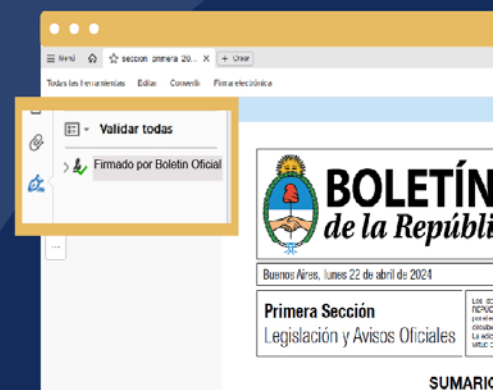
Menú sección primera 20... × + Crear

Todas las herramientas Editar Convertir Firma electrónica

Validar todas

Firmado por Boletin Oficial

BOLETÍN
de la Repúbli

Buenos Aires, lunes 22 de abril de 2024

Primera Sección
Legislación y Avisos Oficiales

SUMARIO